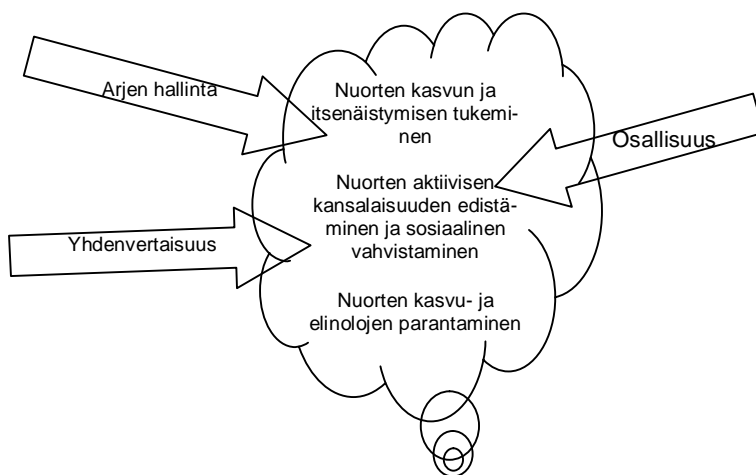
Arjen hallinta

Nuorten kasvun ja itsenäistymisen tukeminen

Osallisuus

Nuorten aktiivisen kansalaisuuden edistäminen ja sosiaalinen vahvistaminen

Yhdenvertaisuus

Nuorten kasvu- ja elinolojen parantaminen